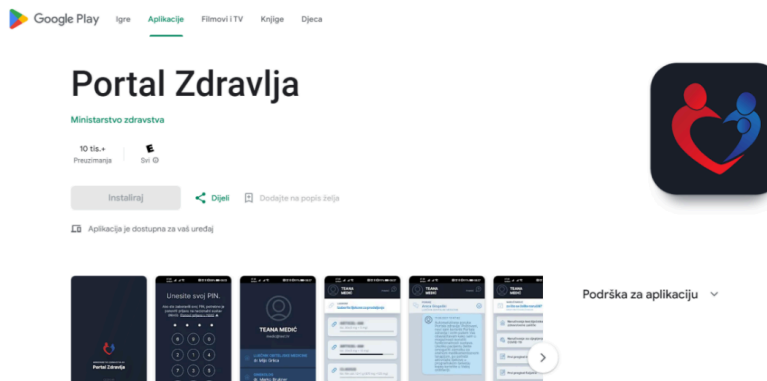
Google Play Igre Aplikacije Filmovi i TV Knjige Djeca

Portal Zdravlja

Ministarstvo zdravstva

10 tis.+
Preuzimanja

E
Svi

Instaliraj

Dijeli

Dodajte na popis želja

Aplikacija je dostupna za vaš uređaj

Portal Zdravlja

Unesite svoj PIN.

TEANA MEDIĆ

Podrška za aplikaciju